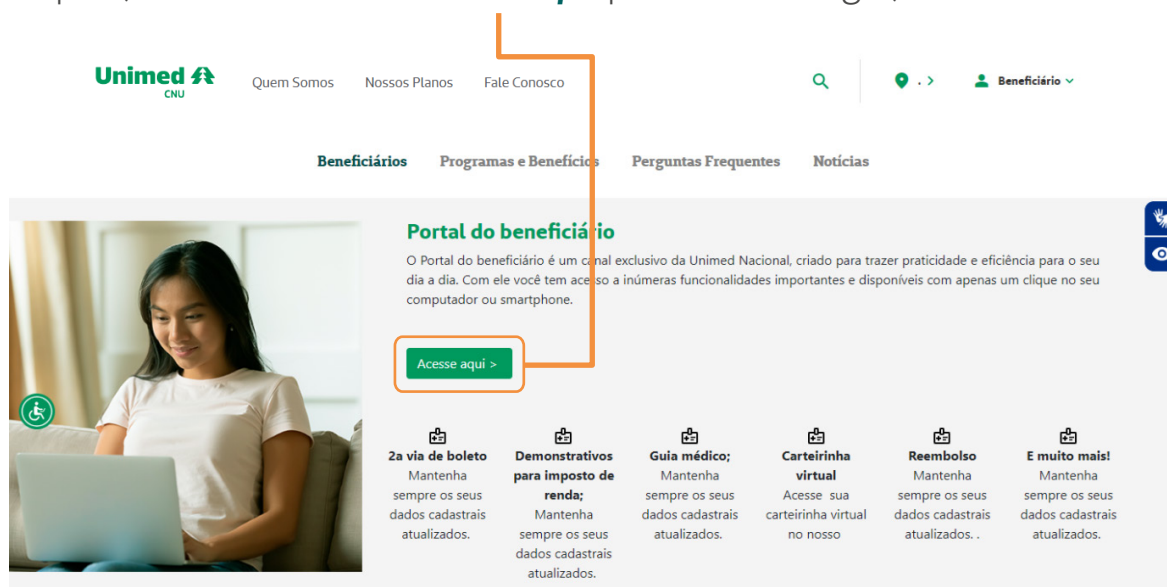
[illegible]

Unimed CNU

Quem Somos Nossos Planos Fale Conosco

Beneficiário

Beneficiários Programas e Benefícios Perguntas Frequentes Notícias

Portal do beneficiário

O Portal do beneficiário é um canal exclusivo da Unimed Nacional, criado para trazer praticidade e eficiência para o seu dia a dia. Com ele você tem acesso a inúmeras funcionalidades importantes e disponíveis com apenas um clique no seu computador ou smartphone.

Acesse aqui >

2a via de boleto
Mantenha sempre os seus dados cadastrais atualizados.

Demonstrativos para imposto de renda;
Mantenha sempre os seus dados cadastrais atualizados.

Guia médico;
Mantenha sempre os seus dados cadastrais atualizados.

Carteirinha virtual
Acesse sua carteirinha virtual no nosso

Reembolso
Mantenha sempre os seus dados cadastrais atualizados. .

E muito mais!
Mantenha sempre os seus dados cadastrais atualizados.